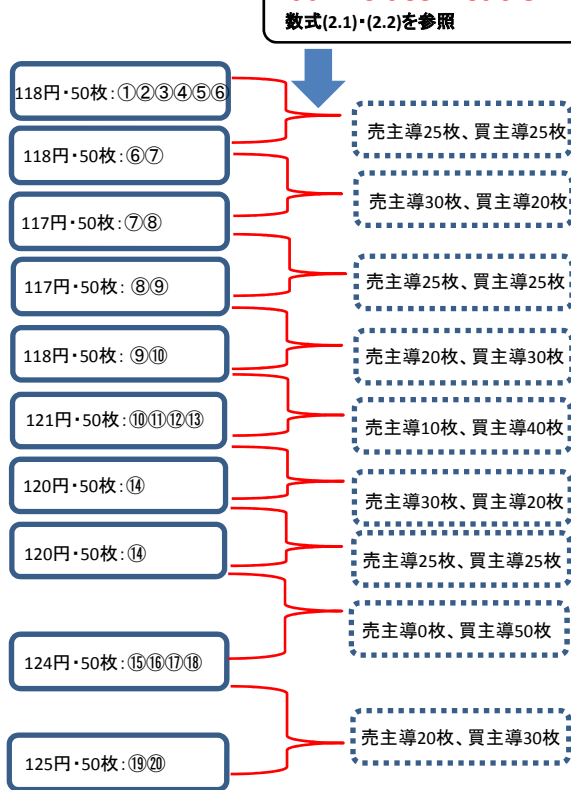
数式(2.1)・(2.2)を参照

118円・50枚：①②③④⑤⑥

売主導25枚、買主導25枚

118円・50枚：⑥⑦

売主導30枚、買主導20枚

117円・50枚：⑦⑧

117円・50枚：⑧⑨

売主導25枚、買主導25枚

118円・50枚：⑨⑩

売主導20枚、買主導30枚

121円・50枚：⑩⑪⑫⑬

売主導10枚、買主導40枚

120円・50枚：⑭

売主導30枚、買主導20枚

120円・50枚：⑭

売主導25枚、買主導25枚

売主導0枚、買主導50枚

124円・50枚：⑮⑯⑰⑱

売主導20枚、買主導30枚

125円・50枚：⑲⑳